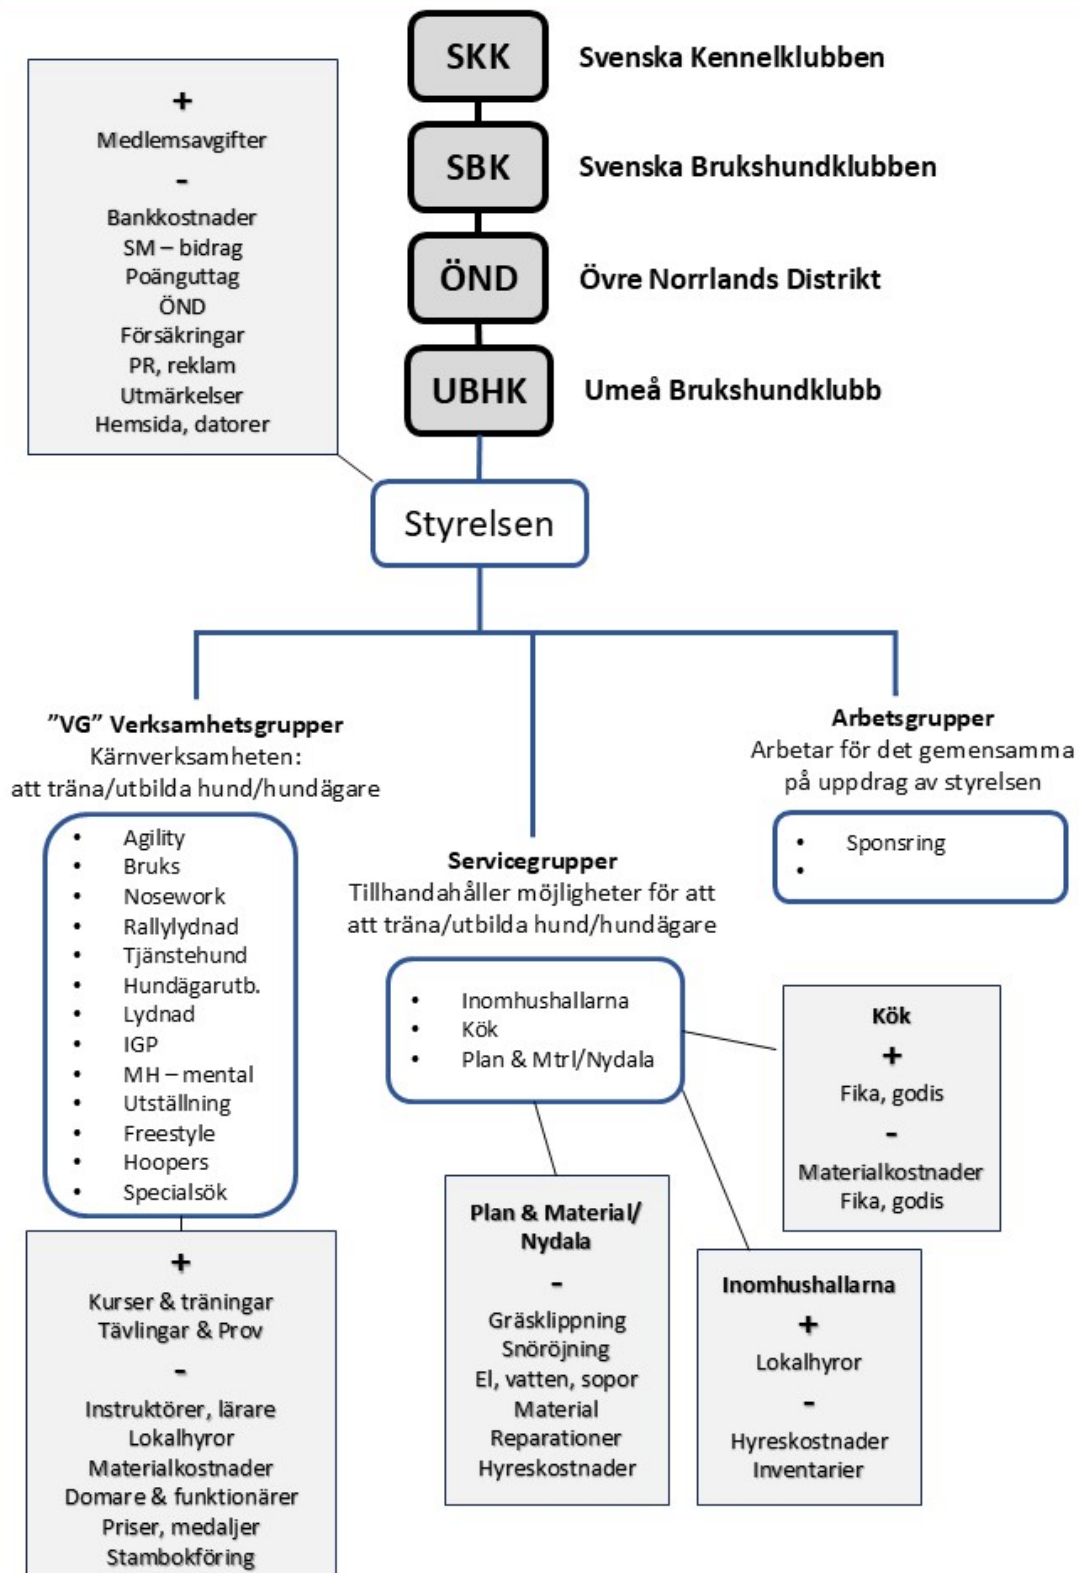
+
Medlemsavgifter
-
Bankkostnader
SM – bidrag
Poänguttag
ÖND
Försäkringar
PR, reklam
Utmärkelser
Hemsida, datorer

SKK Svenska Kennelklubben
SBK Svenska Brukshundklubben
ÖND Övre Norrlands Distrikt
UBHK Umeå Brukshundklubb

Styrelsen

”VG” Verksamhetsgrupper
Kärnverksamheten:
att träna/utbilda hund/hundägare

- Agility
- Bruks
- Nosework
- Rallylydnad
- Tjänstehund
- Hundägarutb.
- Lydnad
- IGP
- MH – mental
- Utställning
- Freestyle
- Hoopers
- Specialsök

+
Kurser & träningar
Tävlingar & Prov
-
Instruktörer, lärare
Lokalhyror
Materialkostnader
Domare & funktionärer
Priser, medaljer
Stambokföring

Servicegrupper
Tillhandahåller möjligheter för att att träna/utbilda hund/hundägare

- Inomhushallarna
- Kök
- Plan & Mtrl/Nydala

Plan & Material/ Nydala
-
Gräsklippning
Snöröjning
El, vatten, sopor
Material
Reparationer
Hyreskostnader

Arbetsgrupper
Arbetar för det gemensamma på uppdrag av styrelsen

- Sponsring
- 

Kök
+
Fika, godis
-
Materialkostnader
Fika, godis

Inomhushallarna
+
Lokalhyror
-
Hyreskostnader
Inventarier